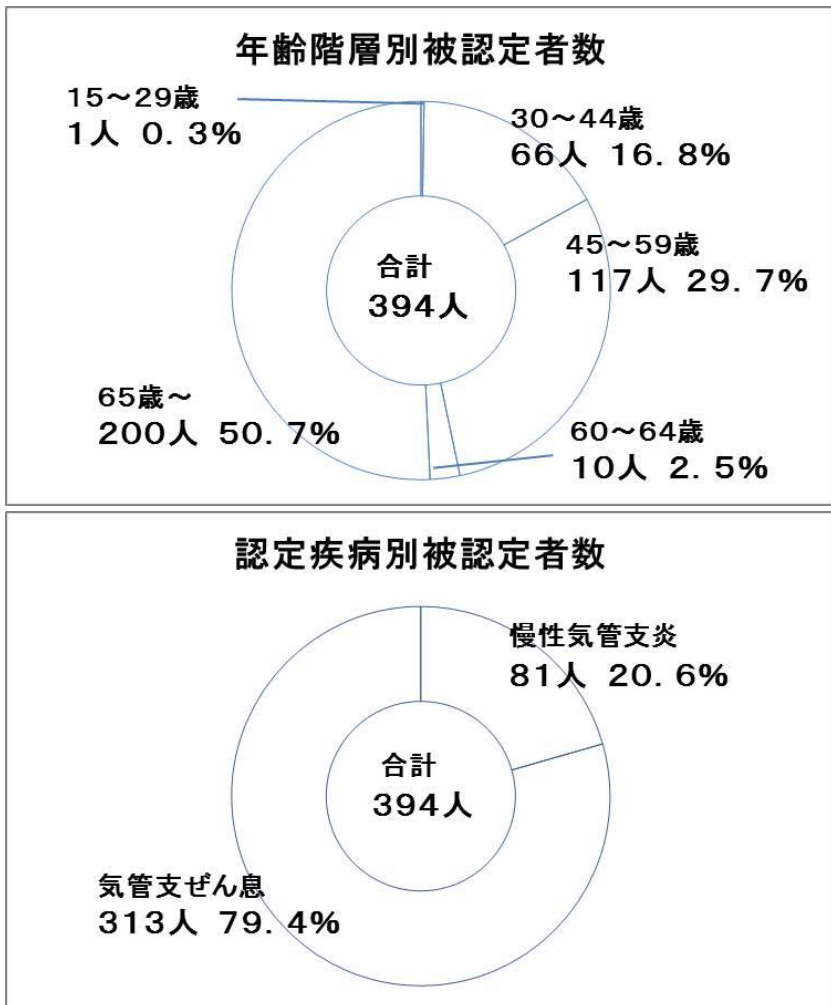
年齢階層別被認定者数

15～29歳
1人 0.3%

30～44歳
66人 16.8%

45～59歳
117人 29.7%

合計
394人

65歳～
200人 50.7%

60～64歳
10人 2.5%

認定疾病別被認定者数

慢性気管支炎
81人 20.6%

合計
394人

気管支ぜん息
313人 79.4%